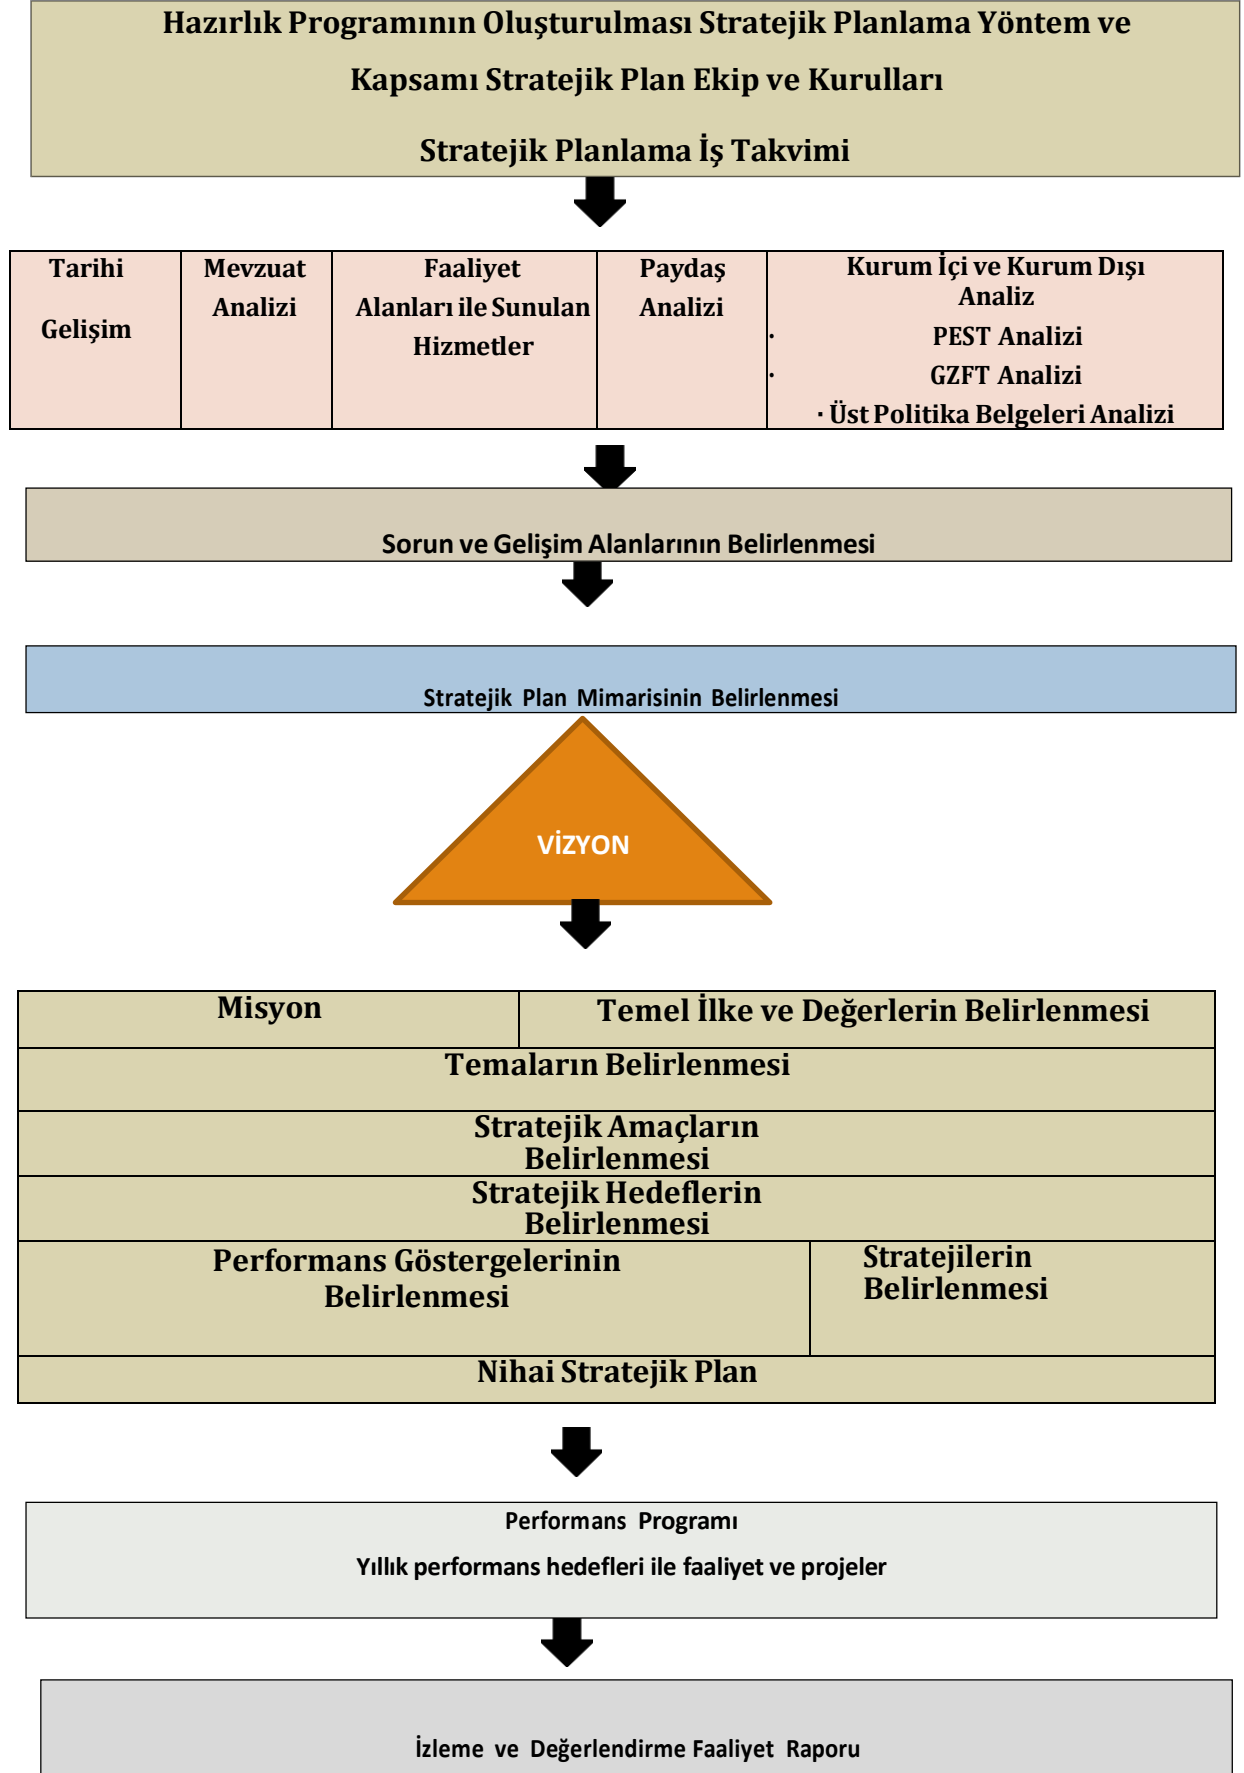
Hazırlık Programının Oluşturulması Stratejik Planlama Yöntem ve Kapsamı Stratejik Plan Ekip ve Kurulları

Stratejik Planlama İş Takvimi

| Tarihi Gelişim | Mevzuat Analizi | Faaliyet Alanları ile Sunulan Hizmetler | Paydaş Analizi | Kurum İçi ve Kurum Dışı Analiz · PEST Analizi · GZFT Analizi · Üst Politika Belgeleri Analizi |
|---|---|---|---|---|

Sorun ve Gelişim Alanlarının Belirlenmesi

Stratejik Plan Mimarisinin Belirlenmesi

VİZYON

| Misyon | Temel İlke ve Değerlerin Belirlenmesi |
|---|---|
| Temaların Belirlenmesi | |
| Stratejik Amaçların Belirlenmesi | |
| Stratejik Hedeflerin Belirlenmesi | |
| Performans Göstergelerinin Belirlenmesi | Stratejilerin Belirlenmesi |
| Nihai Stratejik Plan | |

Performans Programı

Yıllık performans hedefleri ile faaliyet ve projeler

İzleme ve Değerlendirme Faaliyet Raporu